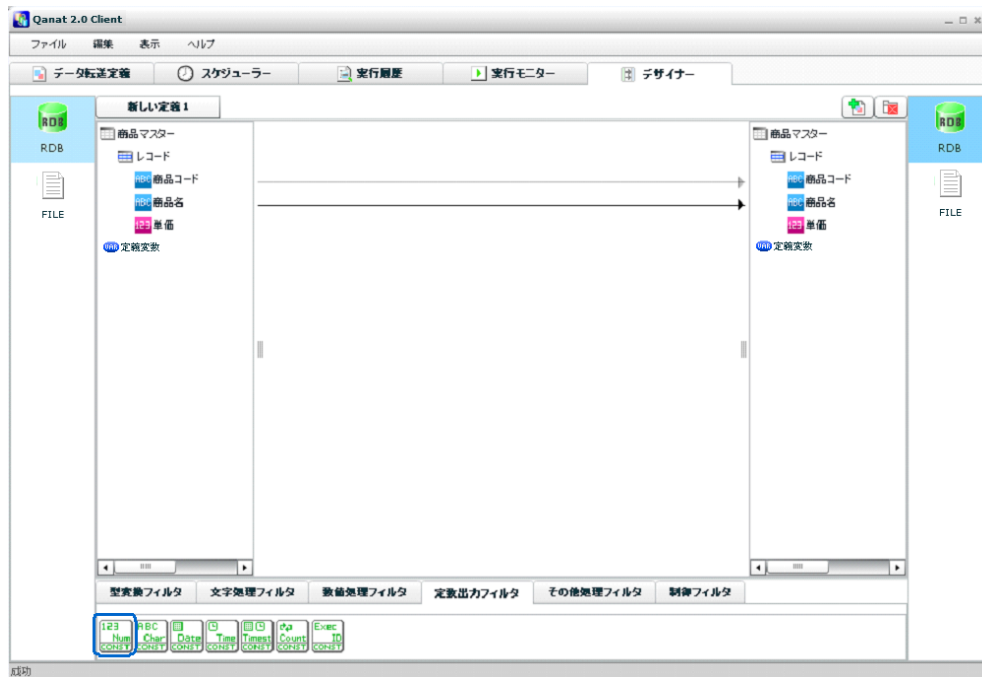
Qanat 2.0 Client

ファイル 編集 表示 ヘルプ

データ転送定義 スケジューラー 実行履歴 実行モニター デザイナー

RDB
FILE

新しい定義1

商品マスター
レコード
ABC 商品コード
ABC 商品名
123 単価
VAR 定義変数

商品マスター
レコード
ABC 商品コード
ABC 商品名
123 単価
VAR 定義変数

RDB
FILE

型変換フィルタ 文字処理フィルタ 数値処理フィルタ 定数出力フィルタ その他処理フィルタ 制御フィルタ

123 Num CONST
ABC Char CONST
Date CONST
Time CONST
Timest CONST
Count CONST
Exec ID CONST

成功